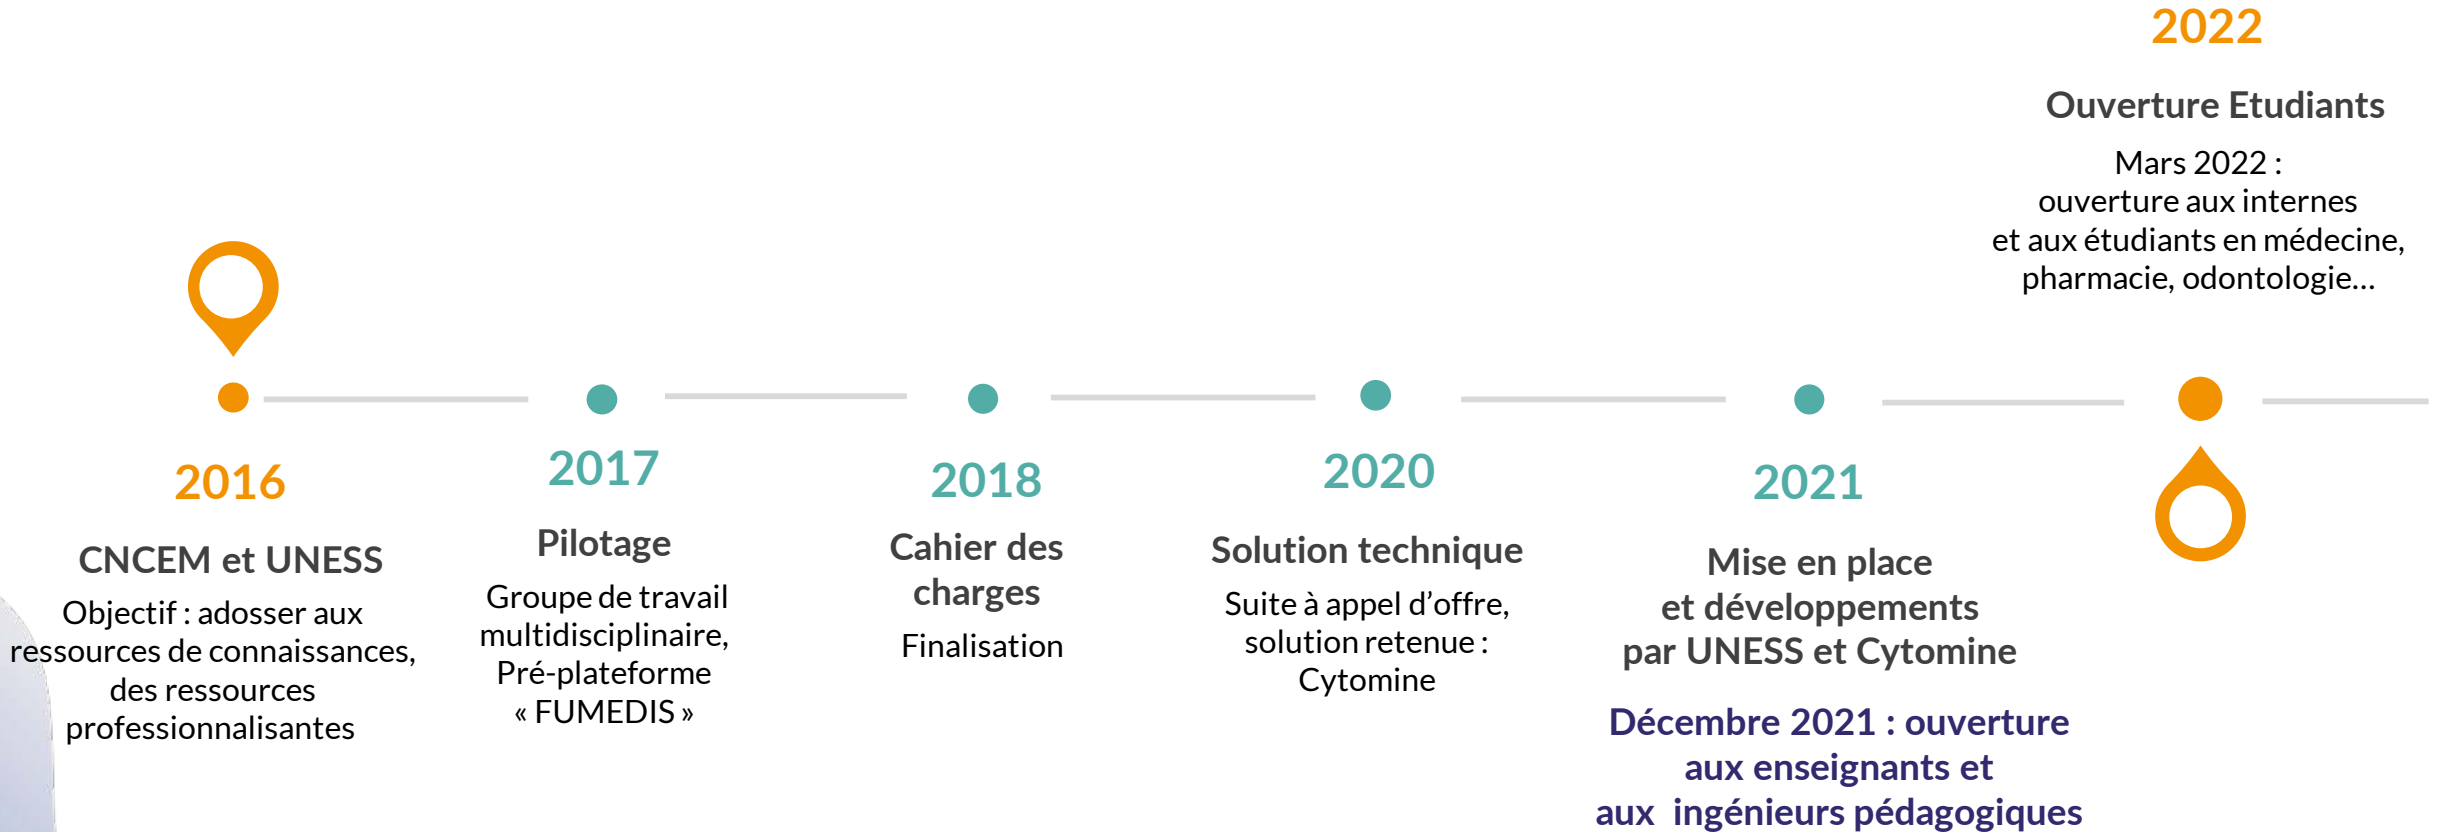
2022

Ouverture Etudiants

Mars 2022 : ouverture aux internes et aux étudiants en médecine, pharmacie, odontologie…

2016

CNCEM et UNESS

Objectif : adosser aux ressources de connaissances, des ressources professionnalisantes

2017

Pilotage

Groupe de travail multidisciplinaire, Pré-plateforme « FUMEDIS »

2018

Cahier des charges

Finalisation

2020

Solution technique

Suite à appel d'offre, solution retenue : Cytomine

2021

Mise en place et développements par UNESS et Cytomine

Décembre 2021 : ouverture aux enseignants et aux ingénieurs pédagogiques